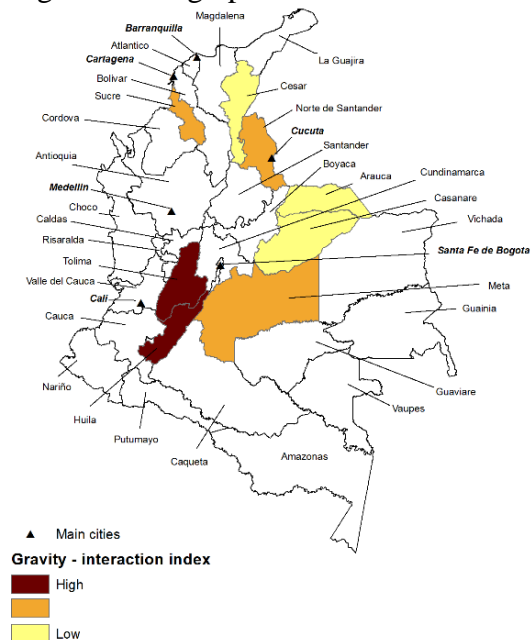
Barranquilla
Magdalena
Atlantico
Cartagena
La Guajira
Bolivar
Cesar
Sucre
Norte de Santander
Cordova
Cucuta
Santander
Antioquia
Boyaca
Arauca
Cundinamarca
Medellin
Casanare
Choco
Vichada
Caldas
Risaralda
Santa Fe de Bogota
Tolima
Valle del Cauca
Meta
Cali
Cauca
Guainia
Nariño
Guaviare
Huila
Vaupes
Putumayo
Caqueta
Amazonas

Main cities

Gravity - interaction index
High
Low